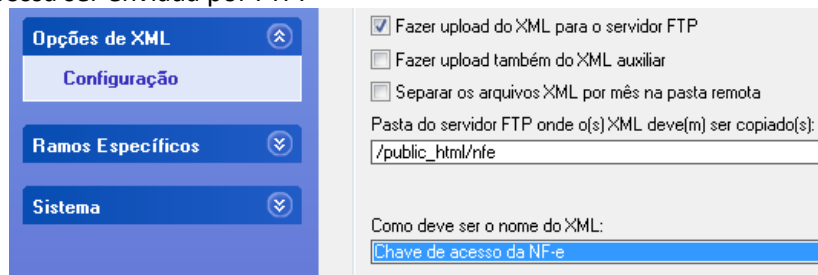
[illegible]

Opções de XML

Configuração

Ramos Específicos

Sistema

Fazer upload do XML para o servidor FTP

Fazer upload também do XML auxiliar

Separar os arquivos XML por mês na pasta remota

Pasta do servidor FTP onde o(s) XML deve(m) ser copiado(s):

/public_html/nfe

Como deve ser o nome do XML:

Chave de acesso da NF-e